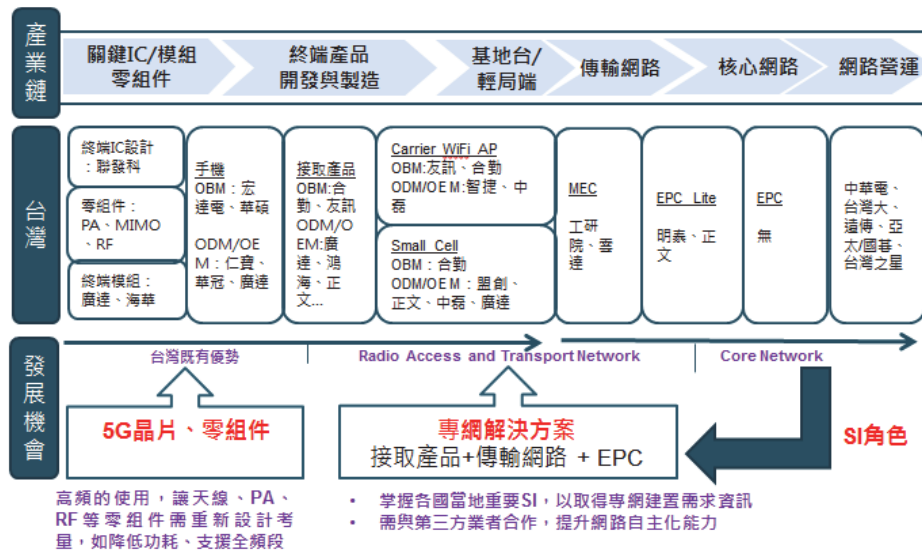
產業鏈

關鍵IC/模組零組件

終端產品開發與製造

基地台/輕局端

傳輸網路

核心網路

網路營運

台灣

終端IC設計：聯發科

零組件：PA、MIMO、RF

終端模組：廣達、海華

手機
OBM：宏達電、華碩

ODM/OEM：仁寶、華冠、廣達

接取產品
OBM:合勤、友訊
ODM/OEM:廣達、鴻海、正文...

Carrier WiFi AP
OBM:友訊、合勤
ODM/OEM:智捷、中磊

Small Cell
OBM：合勤
ODM/OEM：盟創、正文、中磊、廣達

MEC
工研院、台達

EPC Lite
明泰、正文

EPC
無

中華電、台灣大、遠傳、亞太/國碁、台灣之星

發展機會

台灣既有優勢

Radio Access and Transport Network

Core Network

5G晶片、零組件

專網解決方案
接取產品+傳輸網路 + EPC

SI角色

高頻的使用，讓天線、PA、RF等零組件需重新設計考量，如降低功耗、支援全頻段

• 掌握各國當地重要SI，以取得專網建置需求資訊
• 需與第三方業者合作，提升網路自主化能力